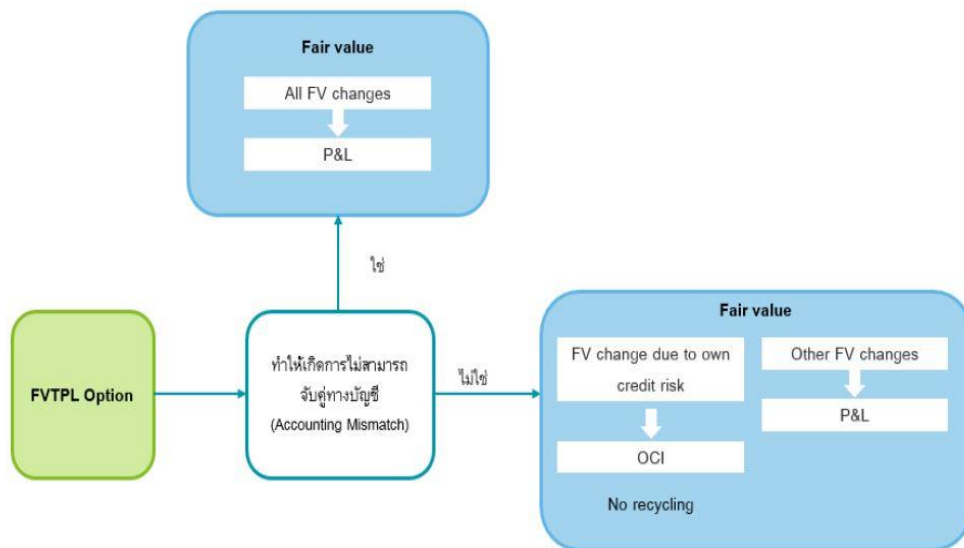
Fair value

All FV changes

P&L

ใช่

FVTPL Option

ทำให้เกิดการไม่สามารถจับคู่ทางบัญชี (Accounting Mismatch)

ไม่ใช่

Fair value

FV change due to own credit risk

OCI

No recycling

Other FV changes

P&L